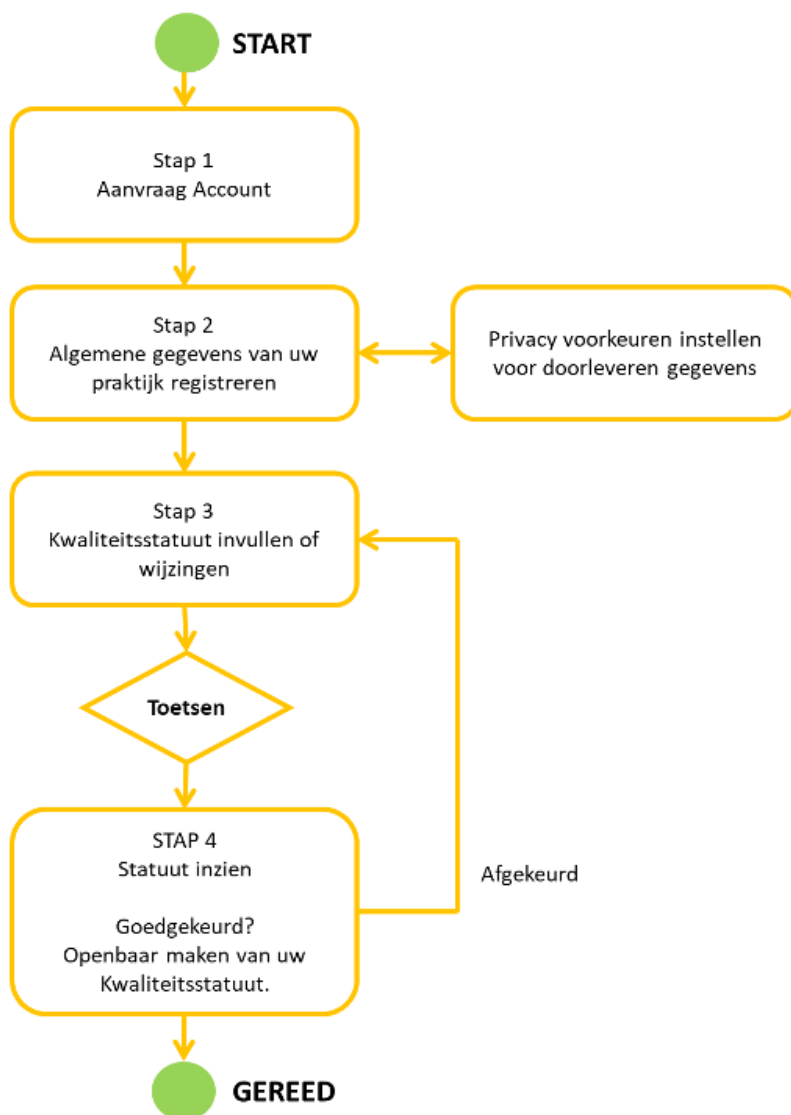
START

Stap 1
Aanvraag Account

Stap 2
Algemene gegevens van uw praktijk registreren

Privacy voorkeuren instellen voor doorleveren gegevens

Stap 3
Kwaliteitsstatuut invullen of wijzingen

Toetsen

STAP 4
Statuut inzien

Goedgekeurd?
Openbaar maken van uw Kwaliteitsstatuut.

Afgekeurd

GEREED